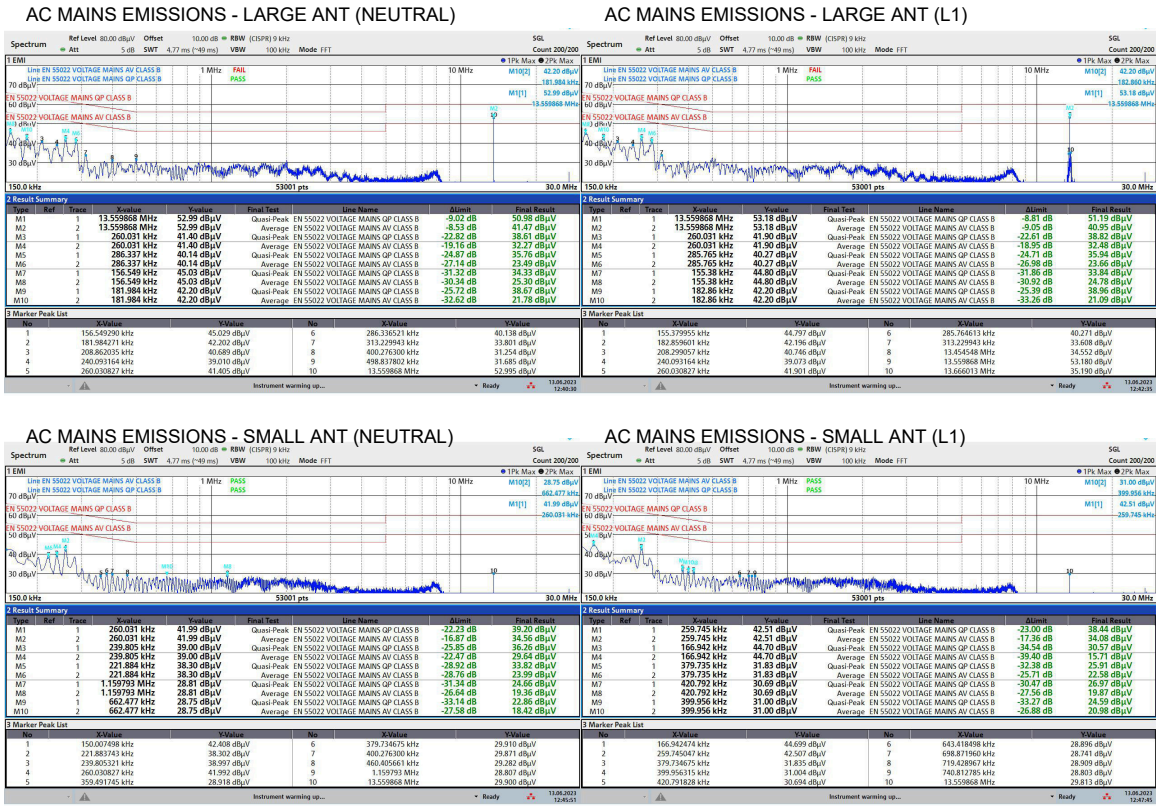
AC MAINS EMISSIONS - LARGE ANT (NEUTRAL)

Spectrum | Ref Level 80.00 dBµV | Offset 10.00 dB | RBW (CISPR) 9 kHz | SGL
Att 5 dB | SWT 4.77 ms (~49 ms) | VBW 100 kHz | Mode FFT | Count 200/200

1 EMI ● 1Pk Max ● 2Pk Max
Line EN 55022 VOLTAGE MAINS AV CLASS B FAIL
Line EN 55022 VOLTAGE MAINS QP CLASS B PASS
1 MHz 10 MHz
M10[2] 42.20 dBµV 181.984 kHz
M1[1] 52.99 dBµV 13.559868 MHz
70 dBµV
EN 55022 VOLTAGE MAINS QP CLASS B
60 dBµV
EN 55022 VOLTAGE MAINS AV CLASS B
40 dBµV
30 dBµV
150.0 kHz 53001 pts 30.0 MHz

2 Result Summary
| Type | Ref | Trace | X-Value | Y-Value | Final Test | Line Name | ΔLimit | Final Result |
|---|---|---|---|---|---|---|---|---|
| M1 | | 1 | 13.559868 MHz | 52.99 dBµV | Quasi-Peak | EN 55022 VOLTAGE MAINS QP CLASS B | -9.02 dB | 50.98 dBµV |
| M2 | | 2 | 13.559868 MHz | 52.99 dBµV | Average | EN 55022 VOLTAGE MAINS AV CLASS B | -8.53 dB | 41.47 dBµV |
| M3 | | 1 | 260.031 kHz | 41.40 dBµV | Quasi-Peak | EN 55022 VOLTAGE MAINS QP CLASS B | -22.82 dB | 38.61 dBµV |
| M4 | | 2 | 260.031 kHz | 41.40 dBµV | Average | EN 55022 VOLTAGE MAINS AV CLASS B | -19.16 dB | 32.27 dBµV |
| M5 | | 1 | 286.337 kHz | 40.14 dBµV | Quasi-Peak | EN 55022 VOLTAGE MAINS QP CLASS B | -24.87 dB | 35.76 dBµV |
| M6 | | 2 | 286.337 kHz | 40.14 dBµV | Average | EN 55022 VOLTAGE MAINS AV CLASS B | -27.14 dB | 23.49 dBµV |
| M7 | | 1 | 156.549 kHz | 45.03 dBµV | Quasi-Peak | EN 55022 VOLTAGE MAINS QP CLASS B | -31.32 dB | 34.33 dBµV |
| M8 | | 2 | 156.549 kHz | 45.03 dBµV | Average | EN 55022 VOLTAGE MAINS AV CLASS B | -30.34 dB | 25.30 dBµV |
| M9 | | 1 | 181.984 kHz | 42.20 dBµV | Quasi-Peak | EN 55022 VOLTAGE MAINS QP CLASS B | -25.72 dB | 38.67 dBµV |
| M10 | | 2 | 181.984 kHz | 42.20 dBµV | Average | EN 55022 VOLTAGE MAINS AV CLASS B | -32.62 dB | 21.78 dBµV |

3 Marker Peak List
| No | X-Value | Y-Value | No | X-Value | Y-Value |
|---|---|---|---|---|---|
| 1 | 156.549290 kHz | 45.029 dBµV | 6 | 286.336521 kHz | 40.138 dBµV |
| 2 | 181.984271 kHz | 42.202 dBµV | 7 | 313.229943 kHz | 33.801 dBµV |
| 3 | 208.862035 kHz | 40.689 dBµV | 8 | 400.276300 kHz | 31.254 dBµV |
| 4 | 240.093164 kHz | 39.010 dBµV | 9 | 498.837802 kHz | 31.685 dBµV |
| 5 | 260.030827 kHz | 41.405 dBµV | 10 | 13.559868 MHz | 52.995 dBµV |

Instrument warming up... Ready 13.06.2023 12:40:30

AC MAINS EMISSIONS - LARGE ANT (L1)

Spectrum | Ref Level 80.00 dBµV | Offset 10.00 dB | RBW (CISPR) 9 kHz | SGL
Att 5 dB | SWT 4.77 ms (~49 ms) | VBW 100 kHz | Mode FFT | Count 200/200

1 EMI ● 1Pk Max ● 2Pk Max
Line EN 55022 VOLTAGE MAINS AV CLASS B FAIL
Line EN 55022 VOLTAGE MAINS QP CLASS B PASS
1 MHz 10 MHz
M10[2] 42.20 dBµV 182.860 kHz
M1[1] 53.18 dBµV 13.559868 MHz
70 dBµV
EN 55022 VOLTAGE MAINS QP CLASS B
60 dBµV
EN 55022 VOLTAGE MAINS AV CLASS B
40 dBµV
30 dBµV
150.0 kHz 53001 pts 30.0 MHz

2 Result Summary
| Type | Ref | Trace | X-Value | Y-Value | Final Test | Line Name | ΔLimit | Final Result |
|---|---|---|---|---|---|---|---|---|
| M1 | | 1 | 13.559868 MHz | 53.18 dBµV | Quasi-Peak | EN 55022 VOLTAGE MAINS QP CLASS B | -8.81 dB | 51.19 dBµV |
| M2 | | 2 | 13.559868 MHz | 53.18 dBµV | Average | EN 55022 VOLTAGE MAINS AV CLASS B | -9.05 dB | 40.95 dBµV |
| M3 | | 1 | 260.031 kHz | 41.90 dBµV | Quasi-Peak | EN 55022 VOLTAGE MAINS QP CLASS B | -22.61 dB | 38.82 dBµV |
| M4 | | 2 | 260.031 kHz | 41.90 dBµV | Average | EN 55022 VOLTAGE MAINS AV CLASS B | -18.95 dB | 32.48 dBµV |
| M5 | | 1 | 285.765 kHz | 40.27 dBµV | Quasi-Peak | EN 55022 VOLTAGE MAINS QP CLASS B | -24.71 dB | 35.94 dBµV |
| M6 | | 2 | 285.765 kHz | 40.27 dBµV | Average | EN 55022 VOLTAGE MAINS AV CLASS B | -26.98 dB | 23.66 dBµV |
| M7 | | 1 | 155.38 kHz | 44.80 dBµV | Quasi-Peak | EN 55022 VOLTAGE MAINS QP CLASS B | -31.86 dB | 33.84 dBµV |
| M8 | | 2 | 155.38 kHz | 44.80 dBµV | Average | EN 55022 VOLTAGE MAINS AV CLASS B | -30.92 dB | 24.78 dBµV |
| M9 | | 1 | 182.86 kHz | 42.20 dBµV | Quasi-Peak | EN 55022 VOLTAGE MAINS QP CLASS B | -25.39 dB | 38.96 dBµV |
| M10 | | 2 | 182.86 kHz | 42.20 dBµV | Average | EN 55022 VOLTAGE MAINS AV CLASS B | -33.26 dB | 21.09 dBµV |

3 Marker Peak List
| No | X-Value | Y-Value | No | X-Value | Y-Value |
|---|---|---|---|---|---|
| 1 | 155.379955 kHz | 44.797 dBµV | 6 | 285.764613 kHz | 40.271 dBµV |
| 2 | 182.859601 kHz | 42.196 dBµV | 7 | 313.229943 kHz | 33.608 dBµV |
| 3 | 208.299057 kHz | 40.746 dBµV | 8 | 13.454548 MHz | 34.552 dBµV |
| 4 | 240.093164 kHz | 39.073 dBµV | 9 | 13.559868 MHz | 53.180 dBµV |
| 5 | 260.030827 kHz | 41.901 dBµV | 10 | 13.666013 MHz | 35.190 dBµV |

Instrument warming up... Ready 13.06.2023 12:42:35

AC MAINS EMISSIONS - SMALL ANT (NEUTRAL)

Spectrum | Ref Level 80.00 dBµV | Offset 10.00 dB | RBW (CISPR) 9 kHz | SGL
Att 5 dB | SWT 4.77 ms (~49 ms) | VBW 100 kHz | Mode FFT | Count 200/200

1 EMI ● 1Pk Max ● 2Pk Max
Line EN 55022 VOLTAGE MAINS AV CLASS B PASS
Line EN 55022 VOLTAGE MAINS QP CLASS B PASS
1 MHz 10 MHz
M10[2] 28.75 dBµV 662.477 kHz
M1[1] 41.99 dBµV 260.031 kHz
70 dBµV
EN 55022 VOLTAGE MAINS QP CLASS B
60 dBµV
EN 55022 VOLTAGE MAINS AV CLASS B
50 dBµV
30 dBµV
150.0 kHz 53001 pts 30.0 MHz

2 Result Summary
| Type | Ref | Trace | X-Value | Y-Value | Final Test | Line Name | ΔLimit | Final Result |
|---|---|---|---|---|---|---|---|---|
| M1 | | 1 | 260.031 kHz | 41.99 dBµV | Quasi-Peak | EN 55022 VOLTAGE MAINS QP CLASS B | -22.23 dB | 39.20 dBµV |
| M2 | | 2 | 260.031 kHz | 41.99 dBµV | Average | EN 55022 VOLTAGE MAINS AV CLASS B | -16.87 dB | 34.56 dBµV |
| M3 | | 1 | 239.805 kHz | 39.00 dBµV | Quasi-Peak | EN 55022 VOLTAGE MAINS QP CLASS B | -25.85 dB | 36.26 dBµV |
| M4 | | 2 | 239.805 kHz | 39.00 dBµV | Average | EN 55022 VOLTAGE MAINS AV CLASS B | -22.47 dB | 29.64 dBµV |
| M5 | | 1 | 221.884 kHz | 38.30 dBµV | Quasi-Peak | EN 55022 VOLTAGE MAINS QP CLASS B | -28.92 dB | 33.82 dBµV |
| M6 | | 2 | 221.884 kHz | 38.30 dBµV | Average | EN 55022 VOLTAGE MAINS AV CLASS B | -28.76 dB | 23.99 dBµV |
| M7 | | 1 | 1.159793 MHz | 28.81 dBµV | Quasi-Peak | EN 55022 VOLTAGE MAINS QP CLASS B | -31.34 dB | 24.66 dBµV |
| M8 | | 2 | 1.159793 MHz | 28.81 dBµV | Average | EN 55022 VOLTAGE MAINS AV CLASS B | -26.64 dB | 19.36 dBµV |
| M9 | | 1 | 662.477 kHz | 28.75 dBµV | Quasi-Peak | EN 55022 VOLTAGE MAINS QP CLASS B | -33.14 dB | 22.86 dBµV |
| M10 | | 2 | 662.477 kHz | 28.75 dBµV | Average | EN 55022 VOLTAGE MAINS AV CLASS B | -27.58 dB | 18.42 dBµV |

3 Marker Peak List
| No | X-Value | Y-Value | No | X-Value | Y-Value |
|---|---|---|---|---|---|
| 1 | 150.007498 kHz | 42.408 dBµV | 6 | 379.734675 kHz | 29.910 dBµV |
| 2 | 221.883743 kHz | 38.302 dBµV | 7 | 400.276300 kHz | 29.871 dBµV |
| 3 | 239.805321 kHz | 38.997 dBµV | 8 | 460.405661 kHz | 29.282 dBµV |
| 4 | 260.030827 kHz | 41.992 dBµV | 9 | 1.159793 MHz | 28.807 dBµV |
| 5 | 359.491745 kHz | 28.918 dBµV | 10 | 13.559868 MHz | 29.900 dBµV |

Instrument warming up... Ready 13.06.2023 12:45:51

AC MAINS EMISSIONS - SMALL ANT (L1)

Spectrum | Ref Level 80.00 dBµV | Offset 10.00 dB | RBW (CISPR) 9 kHz | SGL
Att 5 dB | SWT 4.77 ms (~49 ms) | VBW 100 kHz | Mode FFT | Count 200/200

1 EMI ● 1Pk Max ● 2Pk Max
Line EN 55022 VOLTAGE MAINS AV CLASS B PASS
Line EN 55022 VOLTAGE MAINS QP CLASS B PASS
1 MHz 10 MHz
M10[2] 31.00 dBµV 399.956 kHz
M1[1] 42.51 dBµV 259.745 kHz
70 dBµV
EN 55022 VOLTAGE MAINS QP CLASS B
60 dBµV
EN 55022 VOLTAGE MAINS AV CLASS B
50 dBµV
30 dBµV
150.0 kHz 53001 pts 30.0 MHz

2 Result Summary
| Type | Ref | Trace | X-Value | Y-Value | Final Test | Line Name | ΔLimit | Final Result |
|---|---|---|---|---|---|---|---|---|
| M1 | | 1 | 259.745 kHz | 42.51 dBµV | Quasi-Peak | EN 55022 VOLTAGE MAINS QP CLASS B | -23.00 dB | 38.44 dBµV |
| M2 | | 2 | 259.745 kHz | 42.51 dBµV | Average | EN 55022 VOLTAGE MAINS AV CLASS B | -17.36 dB | 34.08 dBµV |
| M3 | | 1 | 166.942 kHz | 44.70 dBµV | Quasi-Peak | EN 55022 VOLTAGE MAINS QP CLASS B | -34.54 dB | 30.57 dBµV |
| M4 | | 2 | 166.942 kHz | 44.70 dBµV | Average | EN 55022 VOLTAGE MAINS AV CLASS B | -39.40 dB | 15.71 dBµV |
| M5 | | 1 | 379.735 kHz | 31.83 dBµV | Quasi-Peak | EN 55022 VOLTAGE MAINS QP CLASS B | -32.38 dB | 25.91 dBµV |
| M6 | | 2 | 379.735 kHz | 31.83 dBµV | Average | EN 55022 VOLTAGE MAINS AV CLASS B | -25.71 dB | 22.58 dBµV |
| M7 | | 1 | 420.792 kHz | 30.69 dBµV | Quasi-Peak | EN 55022 VOLTAGE MAINS QP CLASS B | -30.47 dB | 26.97 dBµV |
| M8 | | 2 | 420.792 kHz | 30.69 dBµV | Average | EN 55022 VOLTAGE MAINS AV CLASS B | -27.56 dB | 19.87 dBµV |
| M9 | | 1 | 399.956 kHz | 31.00 dBµV | Quasi-Peak | EN 55022 VOLTAGE MAINS QP CLASS B | -33.27 dB | 24.59 dBµV |
| M10 | | 2 | 399.956 kHz | 31.00 dBµV | Average | EN 55022 VOLTAGE MAINS AV CLASS B | -26.88 dB | 20.98 dBµV |

3 Marker Peak List
| No | X-Value | Y-Value | No | X-Value | Y-Value |
|---|---|---|---|---|---|
| 1 | 166.942474 kHz | 44.699 dBµV | 6 | 643.418498 kHz | 28.896 dBµV |
| 2 | 259.745047 kHz | 42.507 dBµV | 7 | 698.871960 kHz | 28.741 dBµV |
| 3 | 379.734675 kHz | 31.835 dBµV | 8 | 719.428967 kHz | 28.909 dBµV |
| 4 | 399.956315 kHz | 31.004 dBµV | 9 | 740.812785 kHz | 28.803 dBµV |
| 5 | 420.791828 kHz | 30.694 dBµV | 10 | 13.559868 MHz | 29.813 dBµV |

Instrument warming up... Ready 13.06.2023 12:47:45